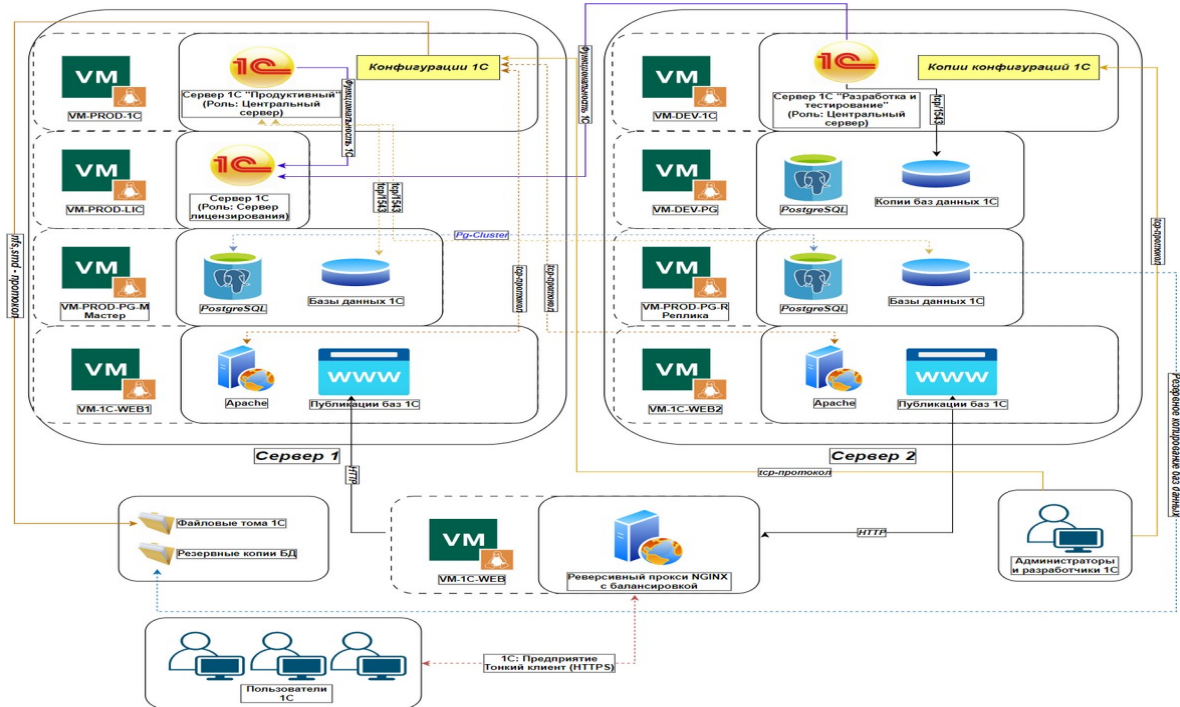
VM
VM-PROD-1C
1С
Сервер 1С "Продуктивный" (Роль: Центральный сервер)
Конфигурации 1С
Функциональность 1С
VM
VM-PROD-LIC
1С
Сервер 1С (Роль: Сервер лицензирования)
tcp:1543
tcp:1543
Pg-Cluster
VM
VM-PROD-PG-M Мастер
PostgreSQL
Базы данных 1С
tcp-протокол
tcp-протокол
VM
VM-1C-WEB1
Apache
WWW
Публикации баз 1С
Сервер 1
nfs, smb - протокол
HTTP
Функциональность 1С
VM
VM-DEV-1C
1С
Сервер 1С "Разработка и тестирование" (Роль: Центральный сервер)
Копии конфигураций 1С
tcp:1543
VM
VM-DEV-PG
PostgreSQL
Копии баз данных 1С
VM
VM-PROD-PG-R Реплика
PostgreSQL
Базы данных 1С
VM
VM-1C-WEB2
Apache
WWW
Публикации баз 1С
Сервер 2
tcp-протокол
tcp-протокол
Резервное копирование баз данных
Файловые тома 1С
Резервные копии БД
VM
VM-1C-WEB
Реверсивный прокси NGINX с балансировкой
HTTP
Администраторы и разработчики 1С
1С: Предприятие Тонкий клиент (HTTPS)
Пользователи 1С